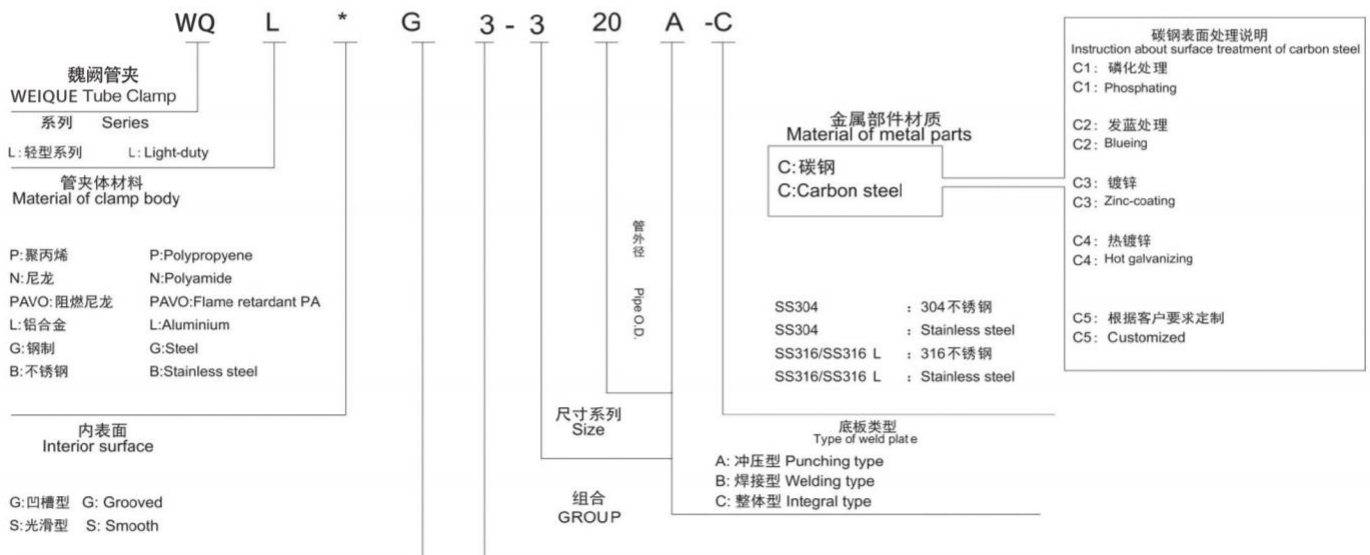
WQ L * G 3 - 3 20 A -C

魏阙管夹
WEIQUE Tube Clamp

系列 Series

L:轻型系列 L: Light-duty

管夹体材料
Material of clamp body

P:聚丙烯 P:Polypropyene
N:尼龙 N:Polyamide
PAVO:阻燃尼龙 PAVO:Flame retardant PA
L:铝合金 L:Aluminium
G:钢制 G:Steel
B:不锈钢 B:Stainless steel

内表面
Interior surface

G:凹槽型 G: Grooved
S:光滑型 S: Smooth

管外径

Pipe O.D.

尺寸系列
Size

组合
GROUP

金属部件材质
Material of metal parts

C:碳钢
C:Carbon steel

SS304 : 304不锈钢
SS304 : Stainless steel
SS316/SS316 L : 316不锈钢
SS316/SS316 L : Stainless steel

底板类型
Type of weld plat e

A: 冲压型 Punching type
B: 焊接型 Welding type
C: 整体型 Integral type

碳钢表面处理说明
Instruction about surface treatment of carbon steel

C1: 磷化处理
C1: Phosphating

C2: 发蓝处理
C2: Blueing

C3: 镀锌
C3: Zinc-coating

C4: 热镀锌
C4: Hot galvanizing

C5: 根据客户要求定制
C5: Customized